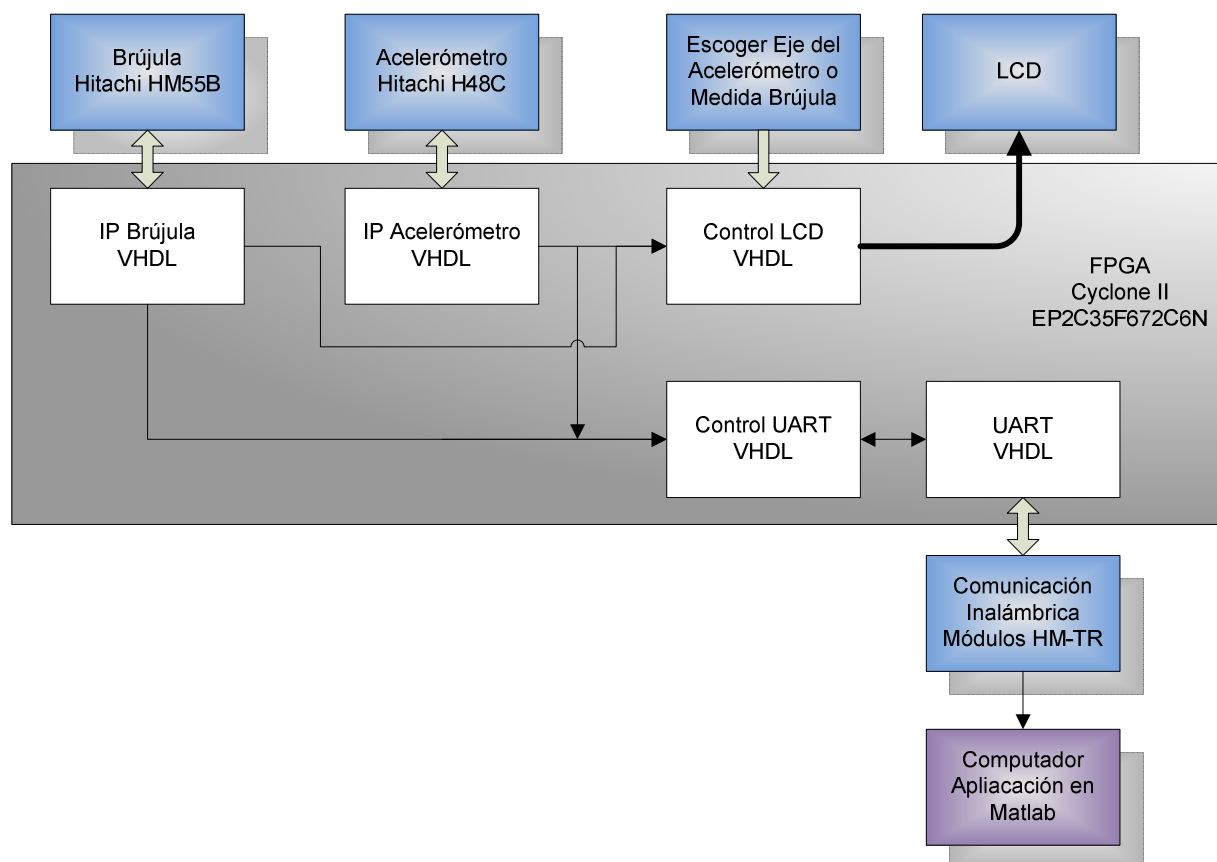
Brújula
Hitachi HM55B

Acelerómetro
Hitachi H48C

Escoger Eje del Acelerómetro o Medida Brújula

LCD

IP Brújula
VHDL

IP Acelerómetro
VHDL

Control LCD
VHDL

FPGA
Cyclone II
EP2C35F672C6N

Control UART
VHDL

UART
VHDL

Comunicación
Inalámbrica
Módulos HM-TR

Computador
Apliacación en Matlab